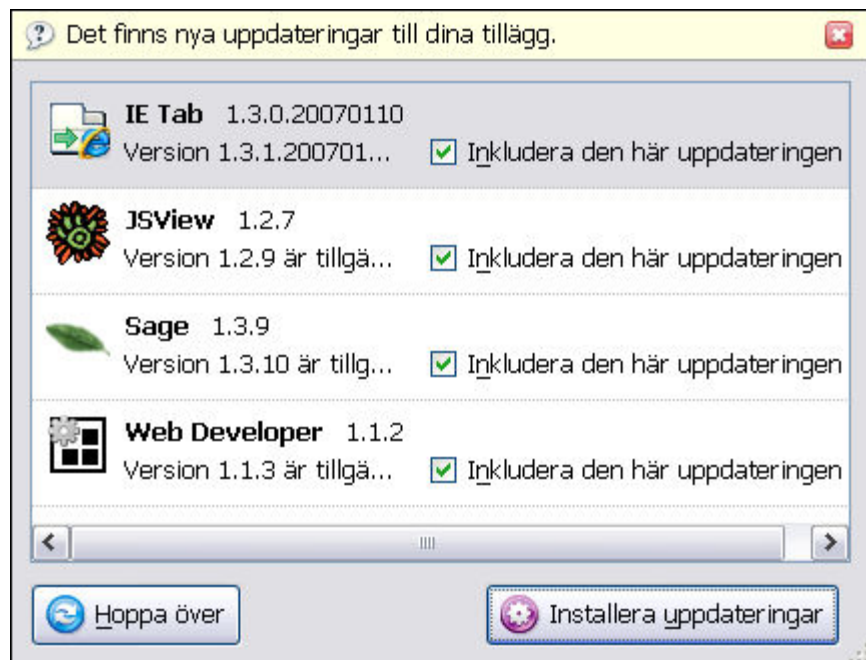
Det finns nya uppdateringar till dina tillägg.

IE Tab 1.3.0.20070110
Version 1.3.1.200701... Inkludera den här uppdateringen

JSView 1.2.7
Version 1.2.9 är tillgä... Inkludera den här uppdateringen

Sage 1.3.9
Version 1.3.10 är tillg... Inkludera den här uppdateringen

Web Developer 1.1.2
Version 1.1.3 är tillgä... Inkludera den här uppdateringen

Hoppa över

Installera uppdateringar